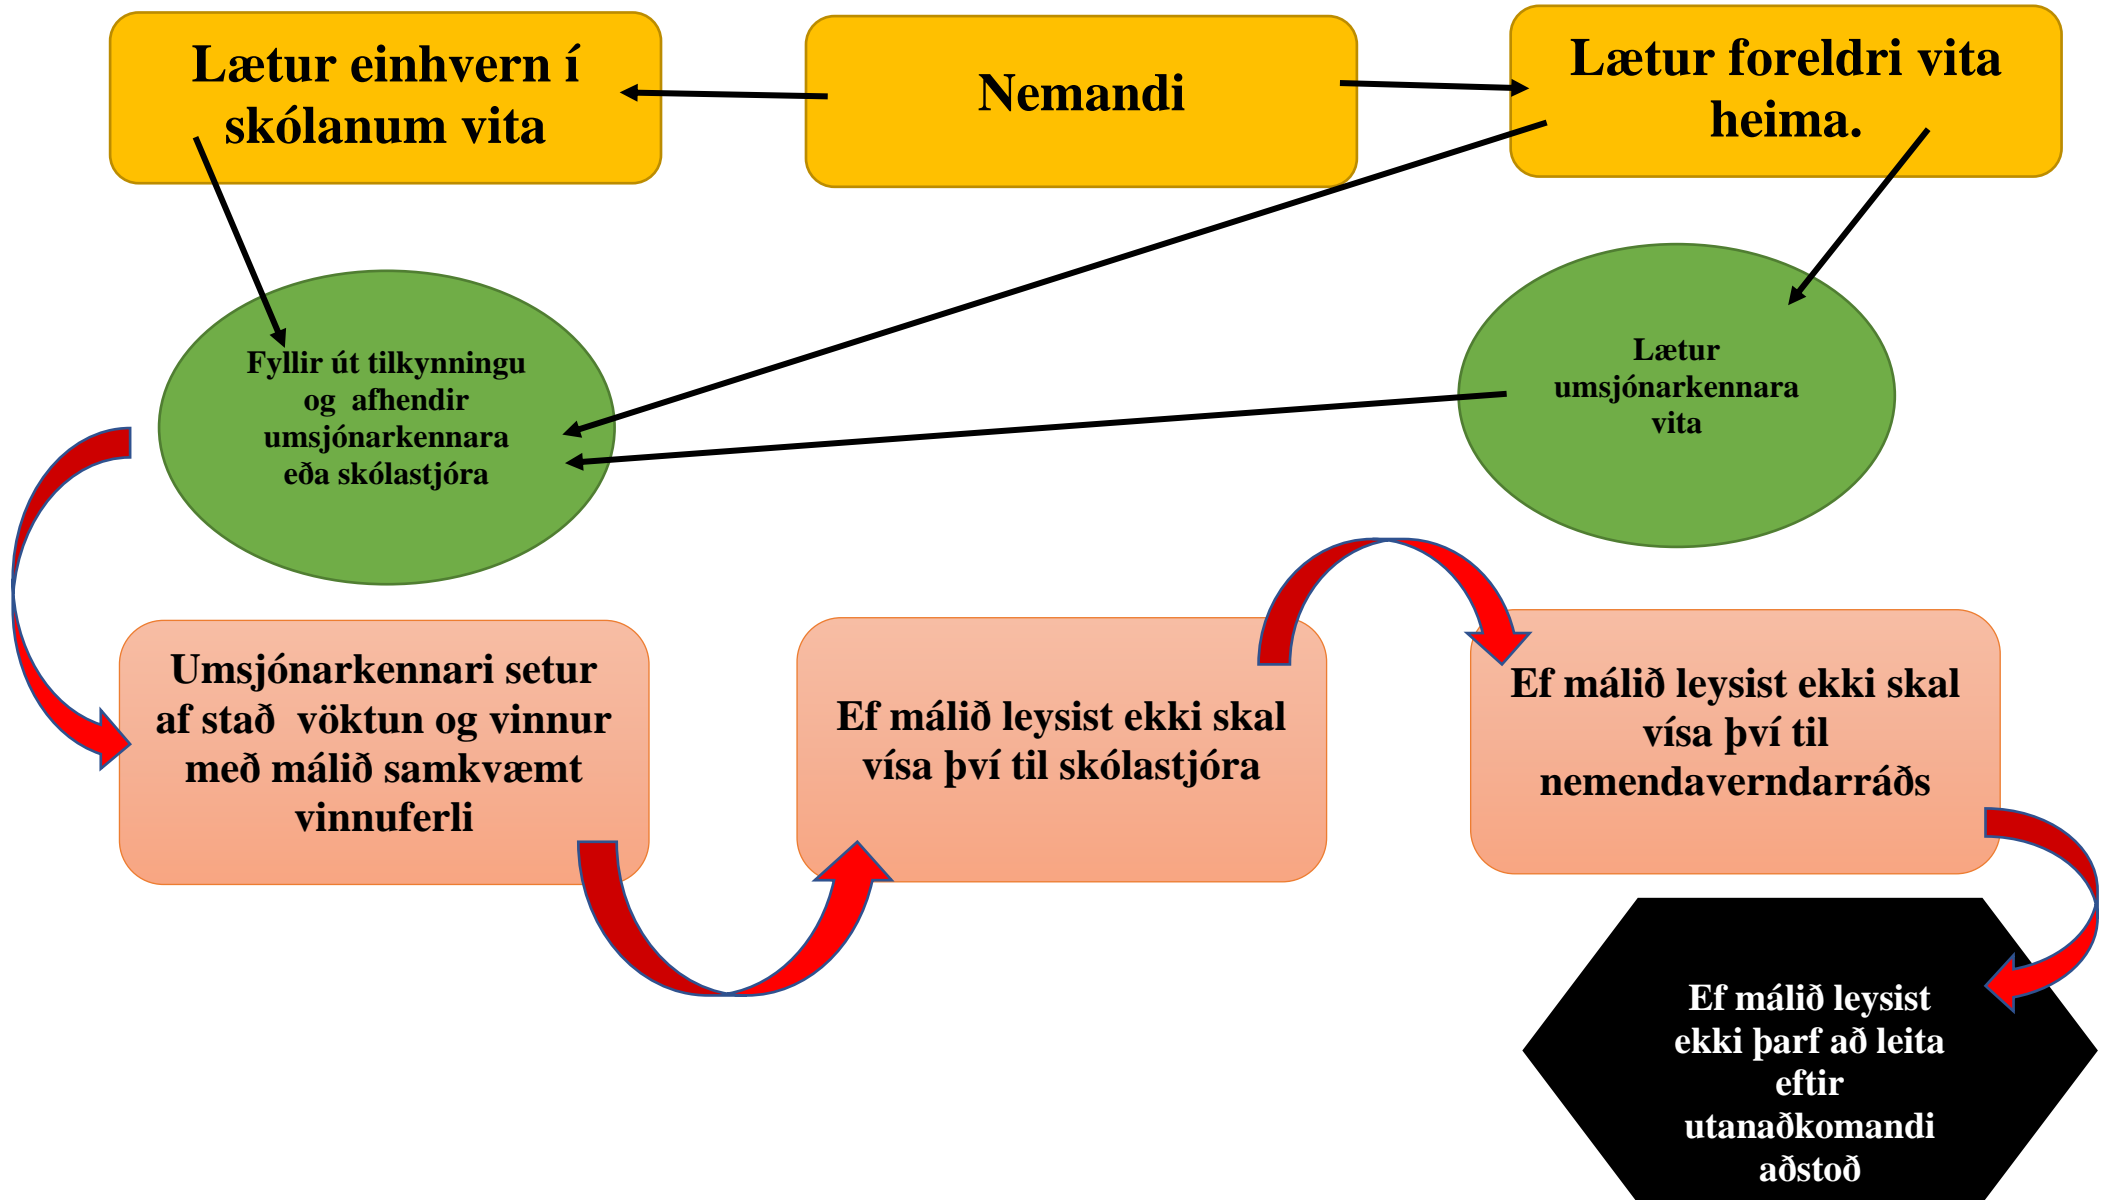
Lætur einhvern í skólanum vita

Nemandi

Lætur foreldri vita heima.

Fyllir út tilkynningu og afhendir umsjónarkennara eða skólastjóra

Lætur umsjónarkennara vita

Umsjónarkennari setur af stað vöktun og vinnur með málið samkvæmt vinnuferli

Ef málið leysist ekki skal vísa því til skólastjóra

Ef málið leysist ekki skal vísa því til nemendaverndarráðs

Ef málið leysist ekki þarf að leita eftir utanaðkomandi aðstoð